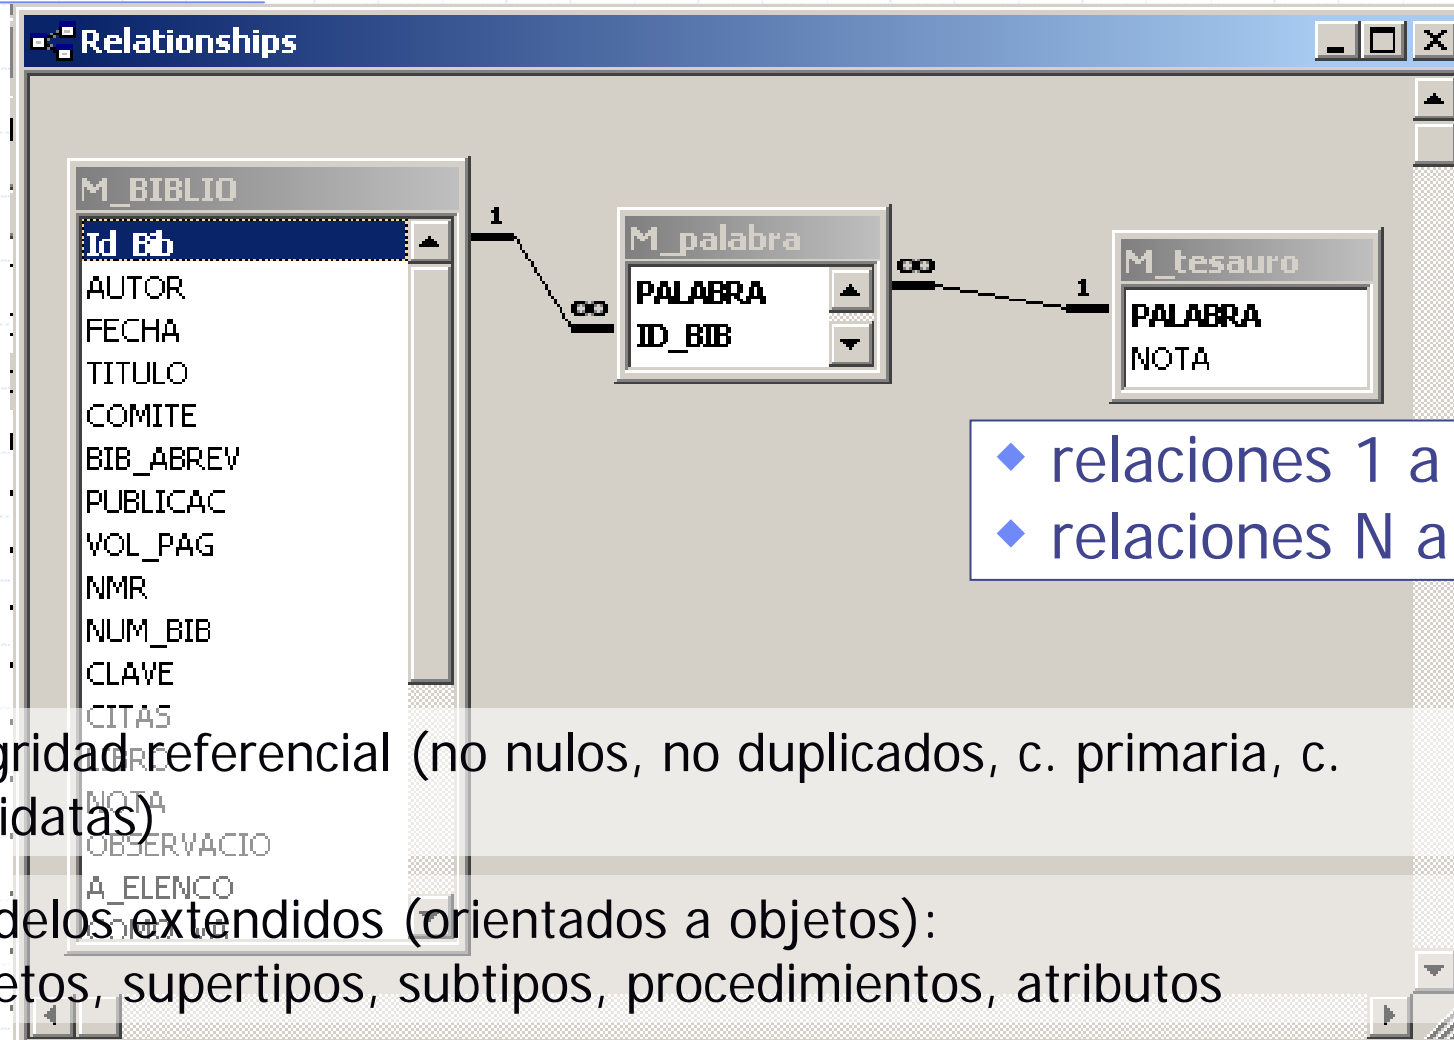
Relationships

M_BIBLIO
Id Bib
AUTOR
FECHA
TITULO
COMITE
BIB_ABREV
PUBLICAC
VOL_PAG
NMR
NUM_BIB
CLAVE
CITAS
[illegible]
NOTA
OBSERVACIO
A_ELENCO
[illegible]

1
∞

M_palabra
PALABRA
ID_BIB

∞
1

M_tesauro
PALABRA
NOTA

◆ relaciones 1 a
◆ relaciones N a

gridad referencial (no nulos, no duplicados, c. primaria, c. idatas)

delos extendidos (orientados a objetos):
etos, supertipos, subtipos, procedimientos, atributos